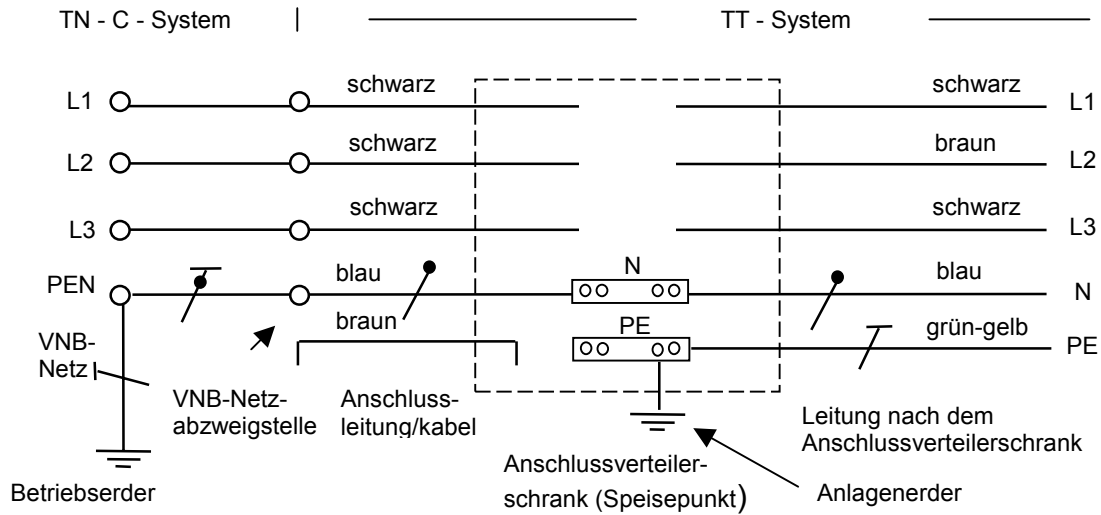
TN - C - System | TT - System

L1 schwarz schwarz L1

L2 schwarz braun L2

L3 schwarz schwarz L3

PEN blau N blau N

braun PE grün-gelb PE

VNB-Netz

VNB-Netzabzweigstelle

Anschlussleitung/kabel

Leitung nach dem Anschlussverteilerschrank

Anschlussverteilerschrank (Speisepunkt)

Anlagenerder

Betriebserder